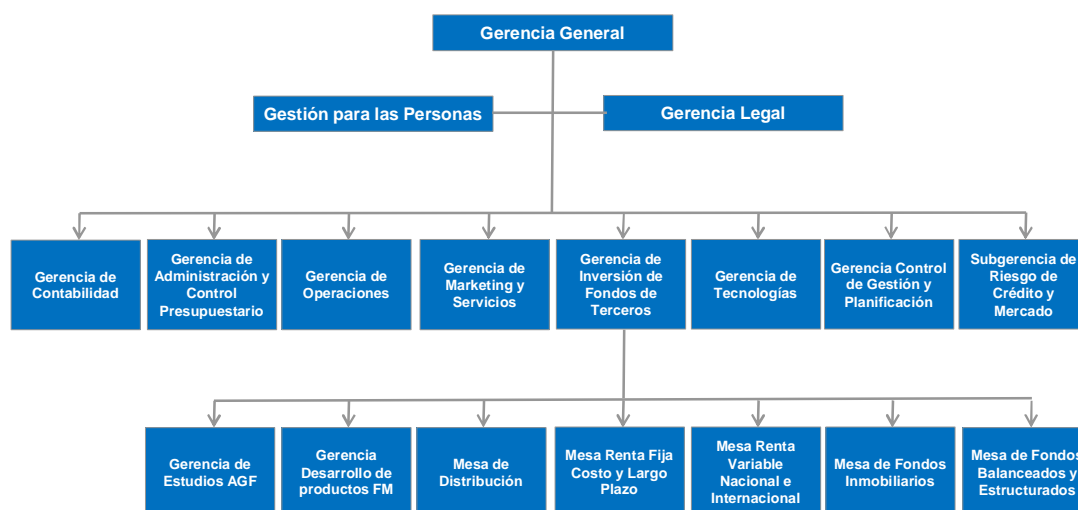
Gerencia General

Gestión para las Personas

Gerencia Legal

Gerencia de Contabilidad

Gerencia de Administración y Control Presupuestario

Gerencia de Operaciones

Gerencia de Marketing y Servicios

Gerencia de Inversión de Fondos de Terceros

Gerencia de Tecnologías

Gerencia Control de Gestión y Planificación

Subgerencia de Riesgo de Crédito y Mercado

Gerencia de Estudios AGF

Gerencia Desarrollo de productos FM

Mesa de Distribución

Mesa Renta Fija Costo y Largo Plazo

Mesa Renta Variable Nacional e Internacional

Mesa de Fondos Inmobiliarios

Mesa de Fondos Balanceados y Estructurados